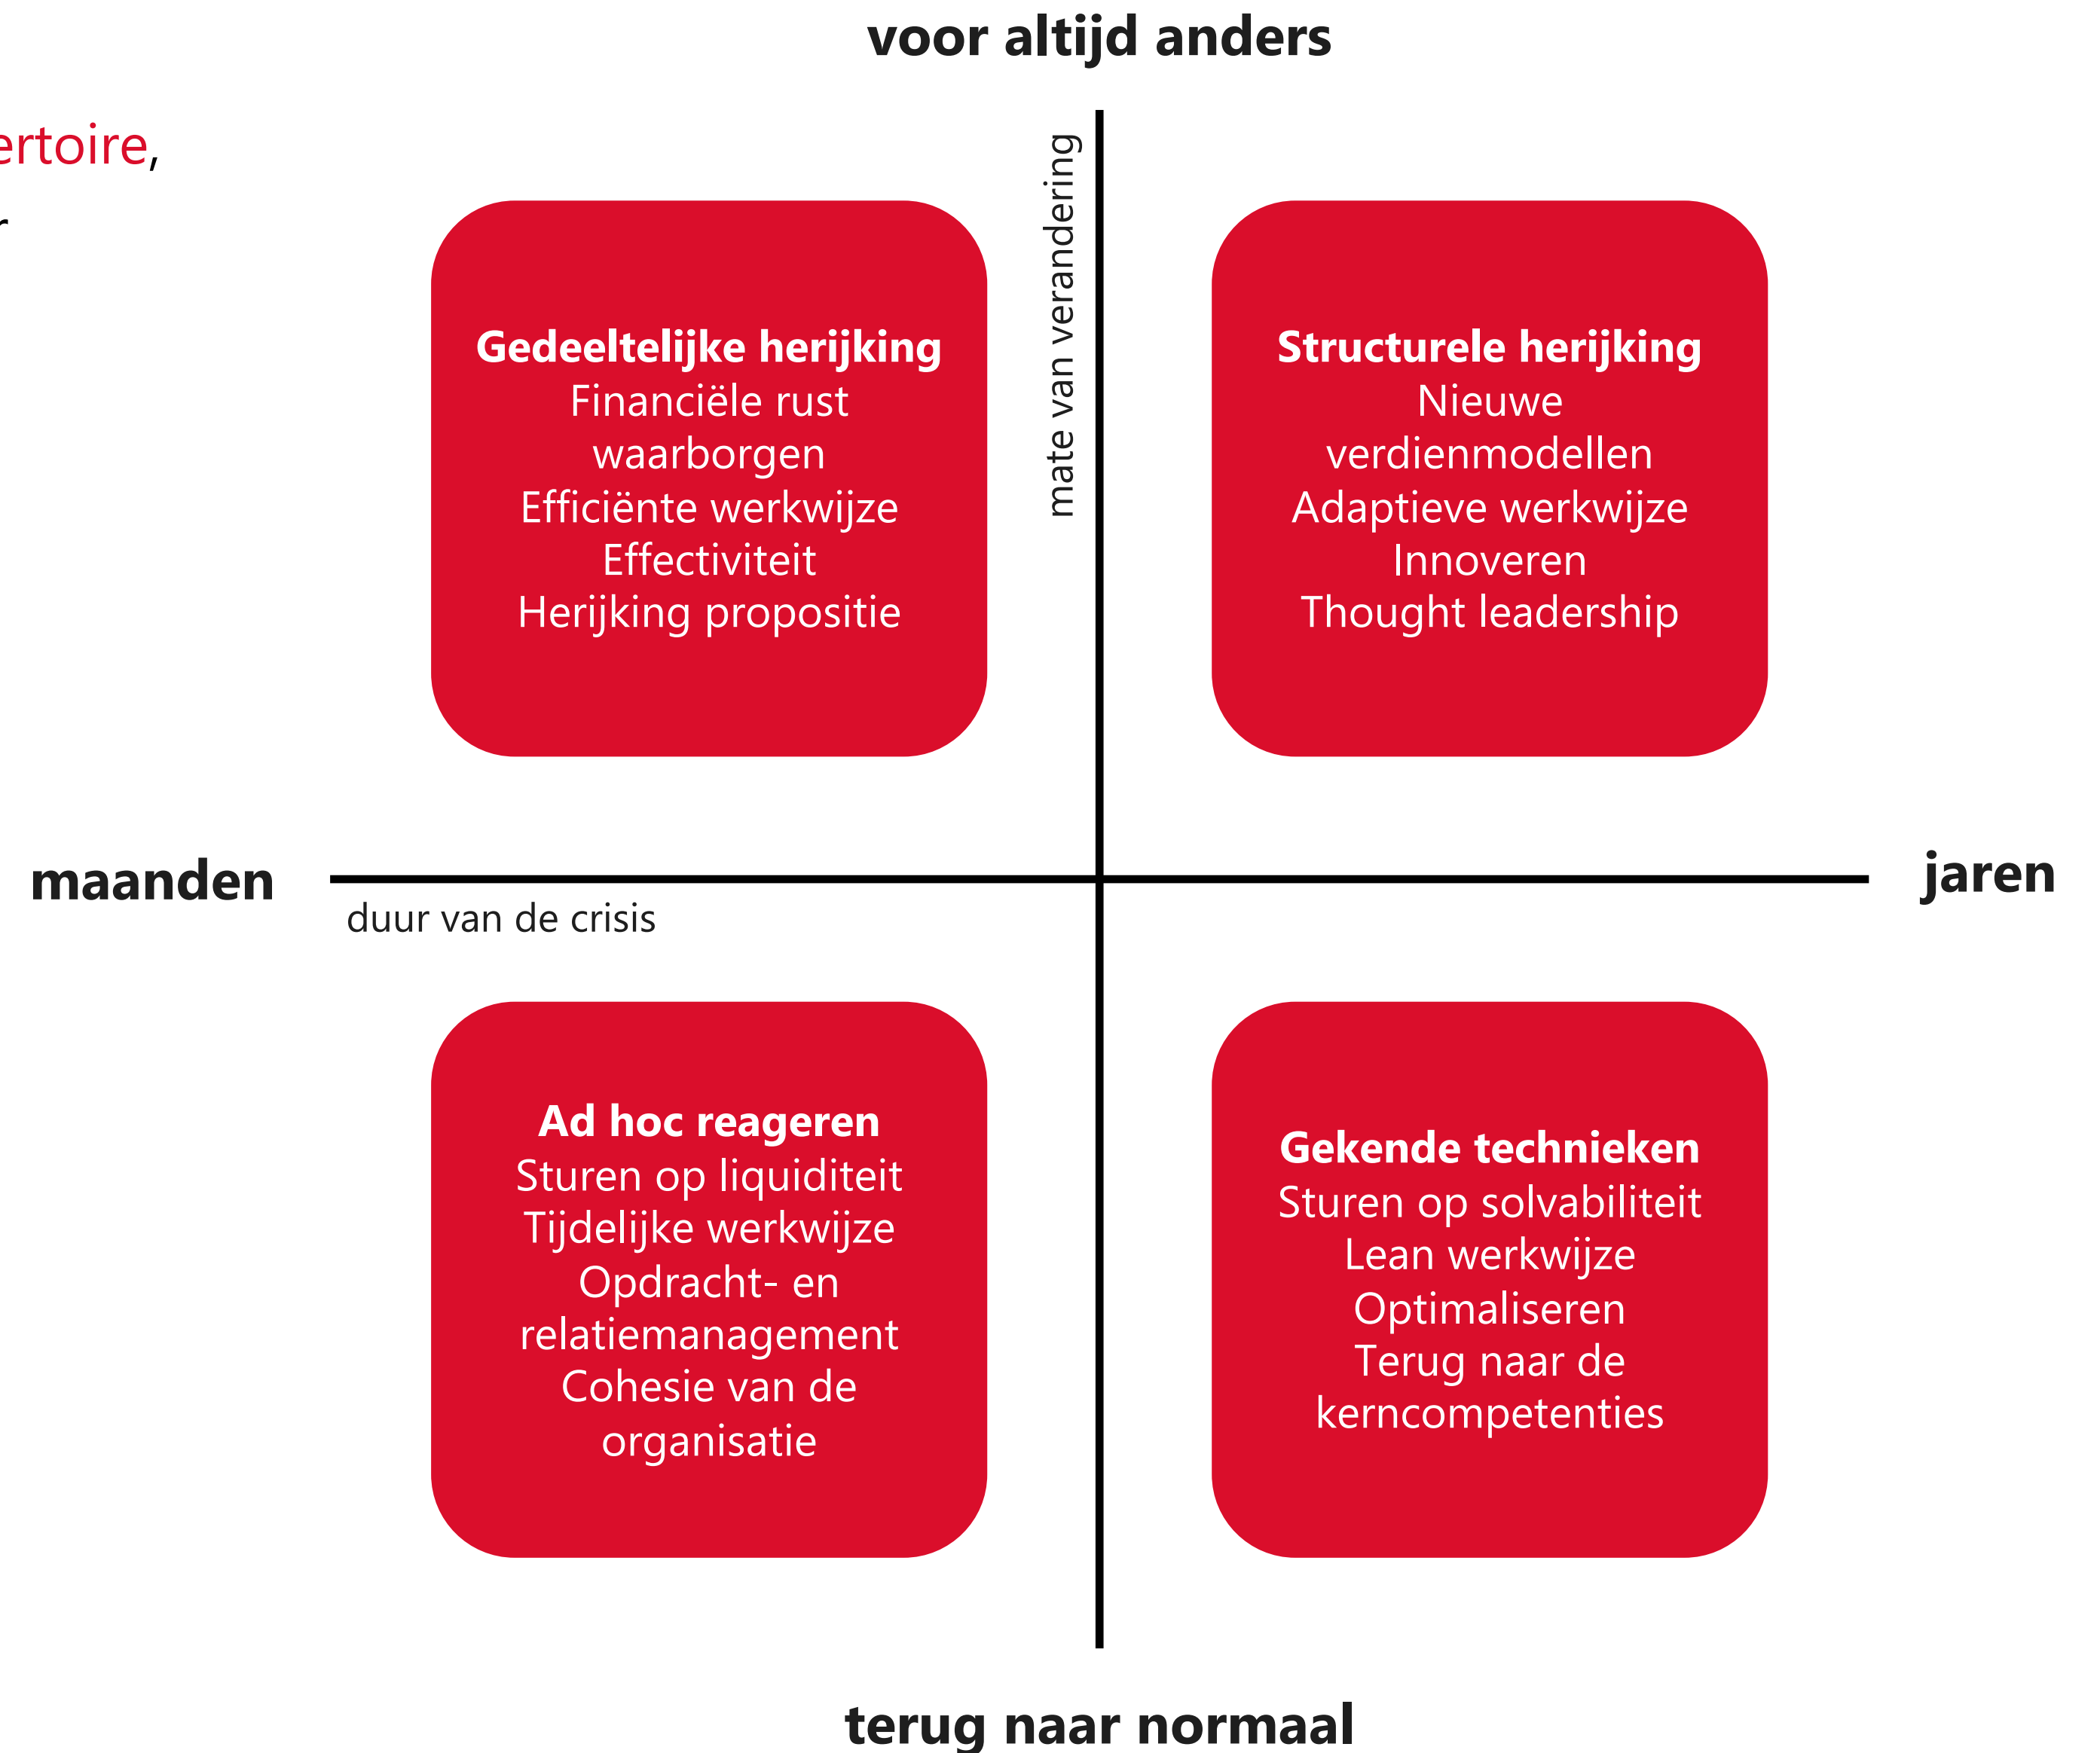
voor altijd anders

ertoire,

mate van verandering

**Gedeeltelijke herijking**
Financiële rust waarborgen
Efficiënte werkwijze
Effectiviteit
Herijking propositie

**Structurele herijking**
Nieuwe verdienmodellen
Adaptieve werkwijze
Innoveren
Thought leadership

maanden

jaren

duur van de crisis

**Ad hoc reageren**
Sturen op liquiditeit
Tijdelijke werkwijze
Opdracht- en relatiemanagement
Cohesie van de organisatie

**Gekende technieken**
Sturen op solvabiliteit
Lean werkwijze
Optimaliseren
Terug naar de kerncompetenties

terug naar normaal